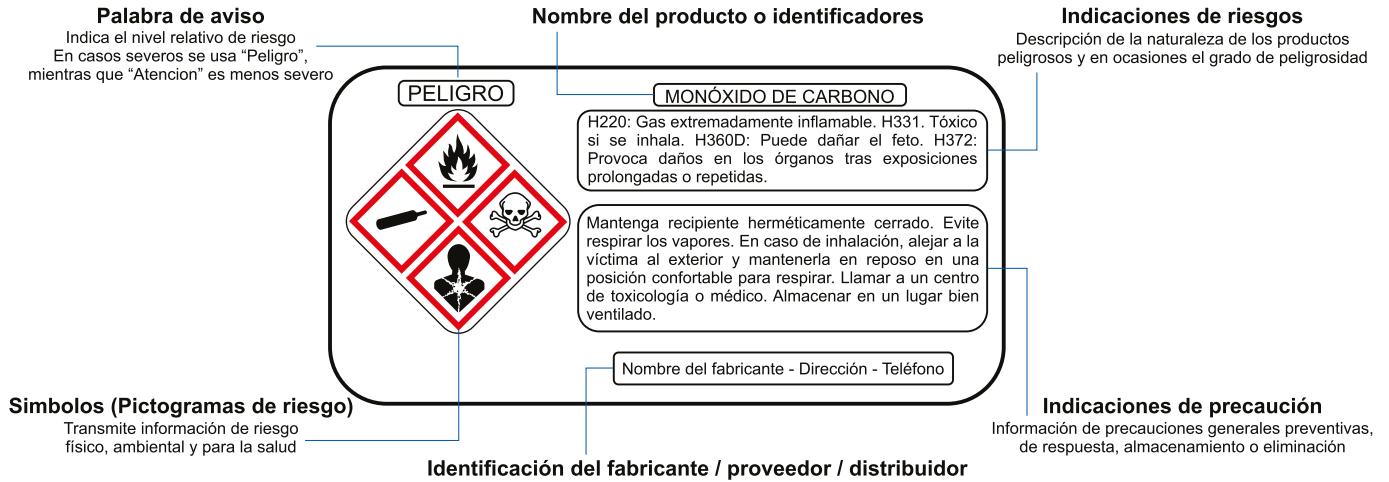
Palabra de aviso
Indica el nivel relativo de riesgo
En casos severos se usa “Peligro”, mientras que “Atencion” es menos severo

Nombre del producto o identificadores

Indicaciones de riesgos
Descripción de la naturaleza de los productos peligrosos y en ocasiones el grado de peligrosidad

PELIGRO

MONÓXIDO DE CARBONO

H220: Gas extremadamente inflamable. H331. Tóxico si se inhala. H360D: Puede dañar el feto. H372: Provoca daños en los órganos tras exposiciones prolongadas o repetidas.

Mantenga recipiente herméticamente cerrado. Evite respirar los vapores. En caso de inhalación, alejar a la víctima al exterior y mantenerla en reposo en una posición confortable para respirar. Llamar a un centro de toxicología o médico. Almacenar en un lugar bien ventilado.

Nombre del fabricante - Dirección - Teléfono

Simbolos (Pictogramas de riesgo)
Transmite información de riesgo físico, ambiental y para la salud

Indicaciones de precaución
Información de precauciones generales preventivas, de respuesta, almacenamiento o eliminación

Identificación del fabricante / proveedor / distribuidor